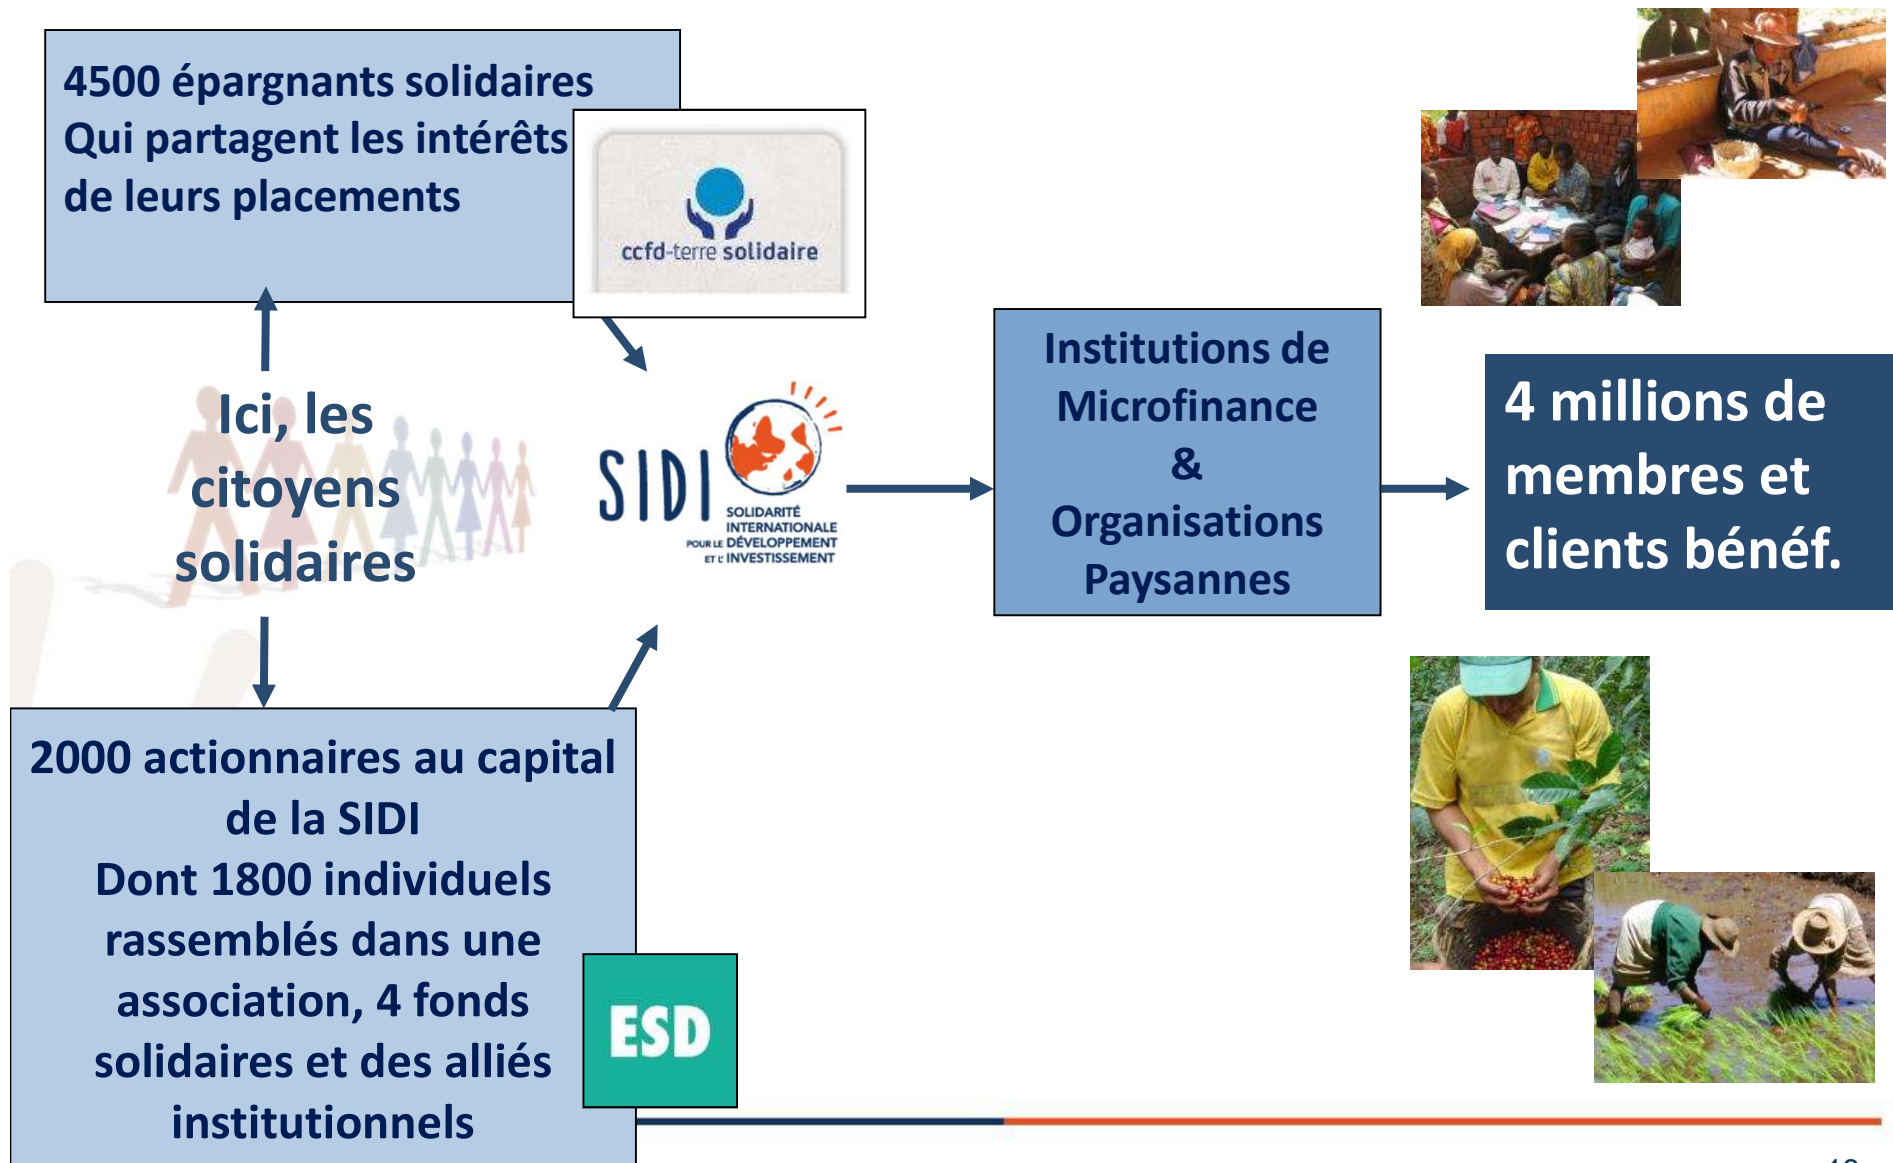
4500 épargnants solidaires
Qui partagent les intérêts
de leurs placements

ccfd-terre solidaire

Ici, les citoyens solidaires

SIDI
SOLIDARITÉ INTERNATIONALE POUR LE DÉVELOPPEMENT ET L'INVESTISSEMENT

Institutions de Microfinance & Organisations Paysannes

4 millions de membres et clients bénéf.

2000 actionnaires au capital de la SIDI
Dont 1800 individuels rassemblés dans une association, 4 fonds solidaires et des alliés institutionnels

ESD

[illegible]